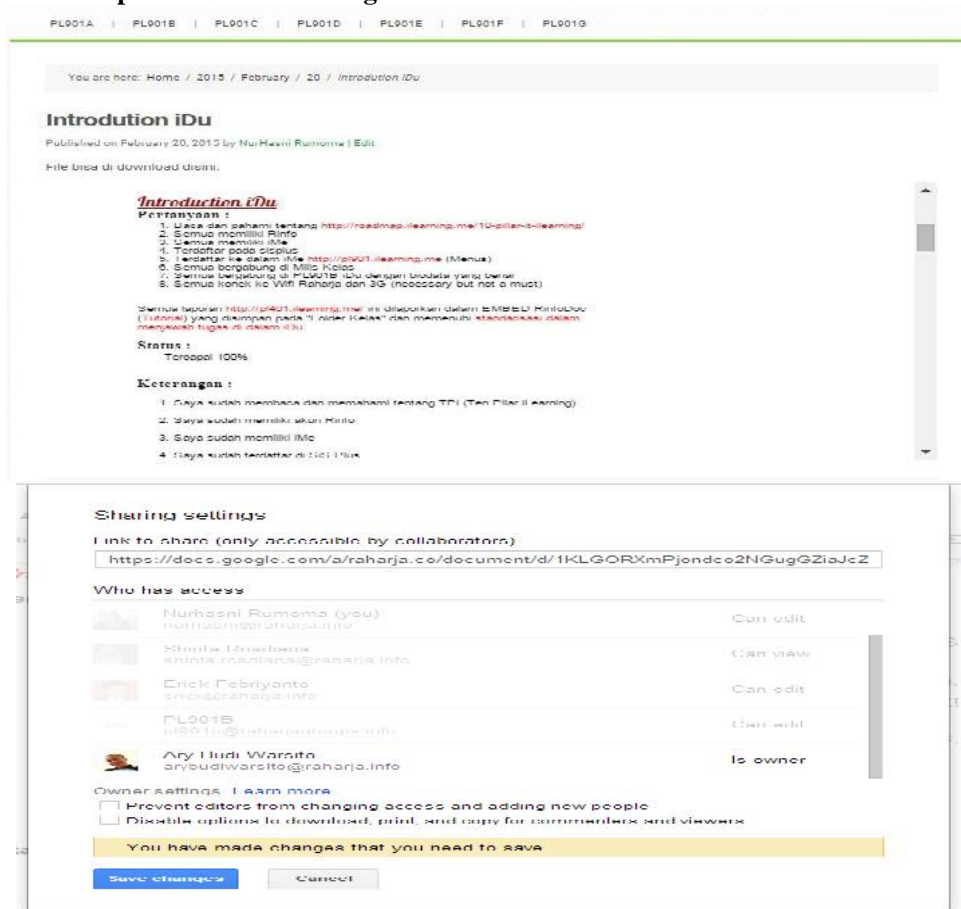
PL901A | PL901B | PL901C | PL901D | PL901E | PL901F | PL901G

You are here: Home / 2015 / February / 20 / Introdution iDu

Introdution iDu

Published on February 20, 2015 by NurHasni Rumoma | Edit

File bisa di download disini.

Introduction iDu

Pertanyaan :

1. Baca dan pahami tentang http://roadmap.ilearning.me/10-pilar-il-learning/
2. Semua memiliki Rinfo
3. Semua memiliki iMe
4. Terdaftar pada cisplus
5. Terdaftar ke dalam iMe http://pl901.ilearning.me (Menus)
6. Semua bergabung di Mills Kelas
7. Semua bergabung di PL901B iDu dengan biodata yang benar
8. Semua konek ke Wifi Raharja dan 3G (necessary but not a must)

Semua laporan http://pl401.ilearning.me/ ini dilaporkan dalam EMBED RinfoDoc (Tutorial) yang disimpan pada "Folder Kelas" dan memenuhi standarisasi dalam menjawab tugas di dalam iDu.

Status :
Tercapai 100%

Keterangan :

1. Saya sudah membaca dan memahami tentang TPI (Ten Pilar iLearning)
2. Saya sudah memiliki akun Rinfo
3. Saya sudah memiliki iMe
4. Saya sudah terdaftar di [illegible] Plus

Sharing settings

Link to share (only accessible by collaborators)

https://docs.google.com/a/raharja.co/document/d/1KLGORXmPjondco2NGugGZiaJcZ

Who has access

Nurhasni Rumoma (you) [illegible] — Can edit

Shinta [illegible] shinta.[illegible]@raharja.info — Can view

Erick Febriyanto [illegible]@raharja.info — Can edit

PL001B pl801b@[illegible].info — Can edit

Ary Budi Warsito arybudiwarsito@raharja.info — Is owner

Owner settings. Learn more

Prevent editors from changing access and adding new people

Disable options to download, print, and copy for commenters and viewers

You have made changes that you need to save.

Save changes

Cancel